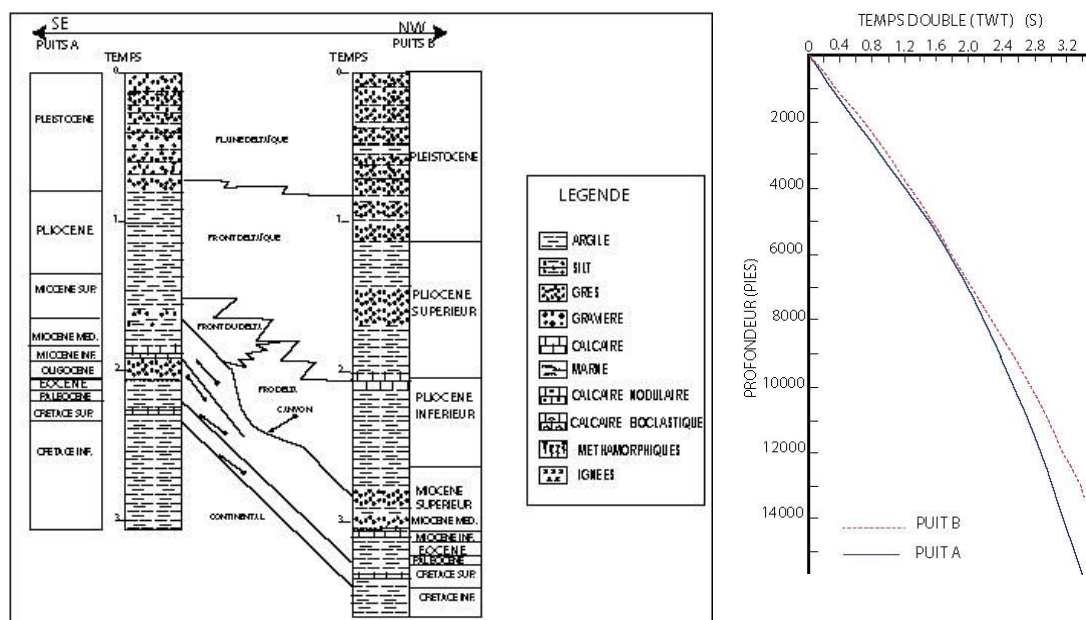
SE
PUITS A
NW
PUITS B

TEMPS
0
1
2
3

PLEISTOCENE
PLIOCENE
MIOCENE SUP.
MIOCENE MED.
MIOCENE INF.
OLIGOCENE
EOCENE
PALEOCENE
CRETACE SUP.
CRETACE INF.

FLUVIODELTAÏQUE
FRONT DELTAÏQUE
FRONT DU DELTA
PRODELTA
CANYON
CONTINENTAL

TEMPS
0
1
2
3

PLEISTOCENE
PLIOCENE SUPERIEUR
PLIOCENE INFERIEUR
MIOCENE SUPERIEUR
MIOCENE MED.
MIOCENE INF.
EOCENE
PALEOCENE
CRETACE SUP.
CRETACE INF.

LEGENDE
ARGILE
SILT
GRES
GRAVIERE
CALCAIRE
MARNE
CALCAIRE NODULAIRE
CALCAIRE BIOCLASTIQUE
METHAMORPHIQUES
IGNEES

TEMPS DOUBLE (TWT) (S)
0 0.4 0.8 1.2 1.6 2.0 2.4 2.8 3.2
PROFONDEUR (PIES)
2000
4000
6000
8000
10000
12000
14000
PUIT B
PUIT A